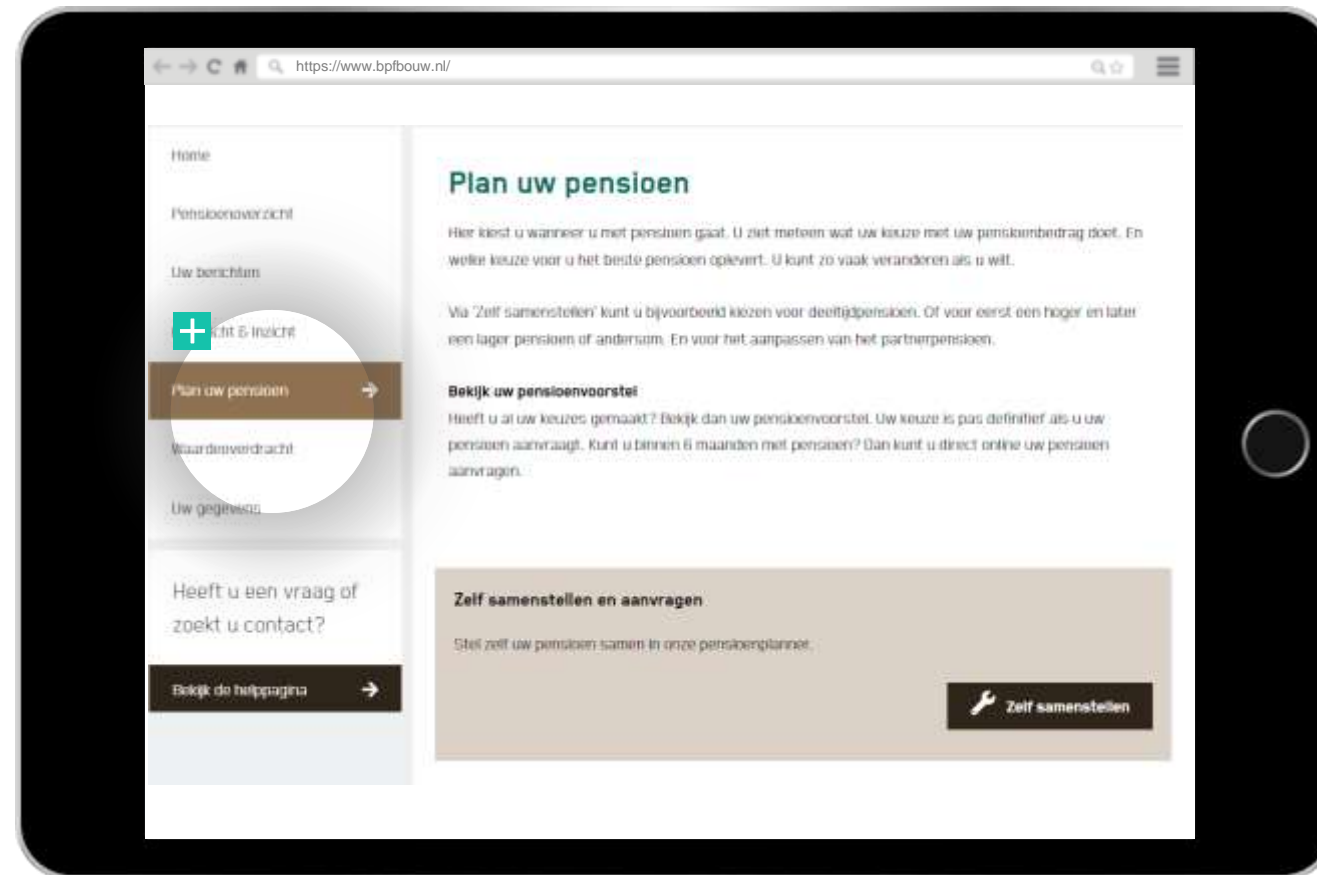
https://www.bpfbouw.nl/

Home

Pensioenoverzicht

Uw berichten

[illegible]zicht & inzicht

Plan uw pensioen

Waardeoverdracht

Uw gegevens

Heeft u een vraag of zoekt u contact?

Bekijk de helppagina

Plan uw pensioen

Hier kiest u wanneer u met pensioen gaat. U ziet meteen wat uw keuze met uw pensioenbedrag doet. En welke keuze voor u het beste pensioen oplevert. U kunt zo vaak veranderen als u wilt.

Via 'Zelf samenstellen' kunt u bijvoorbeeld kiezen voor deeltijdpensioen. Of voor eerst een hoger en later een lager pensioen of andersom. En voor het aanpassen van het partnerpensioen.

Bekijk uw pensioenvoorstel
Heeft u al uw keuzes gemaakt? Bekijk dan uw pensioenvoorstel. Uw keuze is pas definitief als u uw pensioen aanvraagt. Kunt u binnen 6 maanden met pensioen? Dan kunt u direct online uw pensioen aanvragen.

Zelf samenstellen en aanvragen

Stel zelf uw pensioen samen in onze pensioenplanner.

Zelf samenstellen